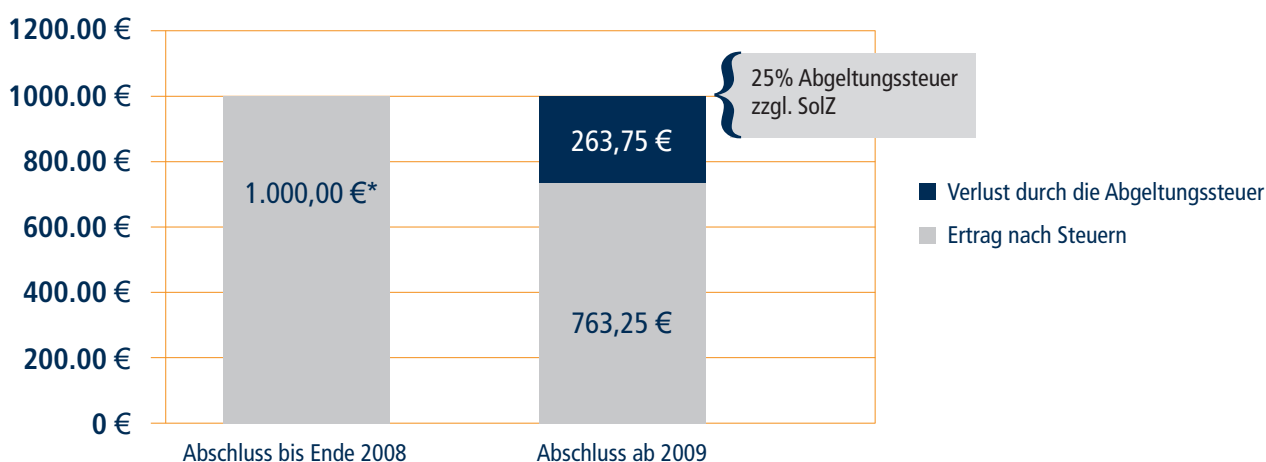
1200.00 €
1000.00 €
800.00 €
600.00 €
400.00 €
200.00 €
0 €

1.000,00 €*

263,75 €

763,25 €

25% Abgeltungssteuer zzgl. SolZ

Verlust durch die Abgeltungssteuer
Ertrag nach Steuern

Abschluss bis Ende 2008
Abschluss ab 2009